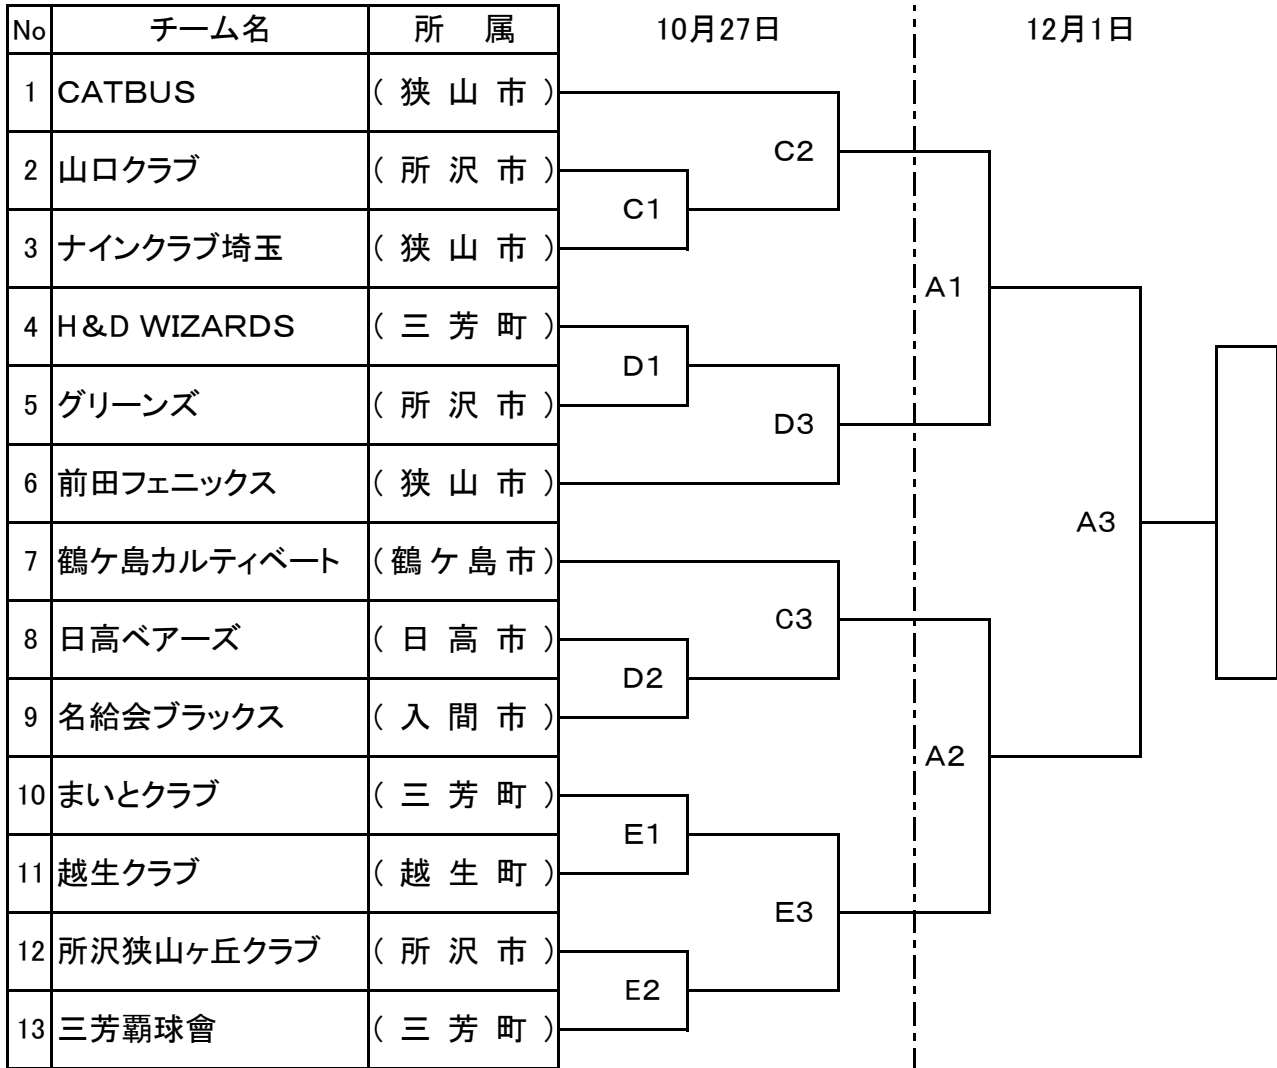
| No | チーム名 | 所　属 |
|---|---|---|
| 1 | CATBUS | ( 狭 山 市 ) |
| 2 | 山口クラブ | ( 所 沢 市 ) |
| 3 | ナインクラブ埼玉 | ( 狭 山 市 ) |
| 4 | H&D WIZARDS | ( 三 芳 町 ) |
| 5 | グリーンズ | ( 所 沢 市 ) |
| 6 | 前田フェニックス | ( 狭 山 市 ) |
| 7 | 鶴ケ島カルティベート | (鶴 ケ 島 市) |
| 8 | 日高ベアーズ | ( 日 高 市 ) |
| 9 | 名給会ブラックス | ( 入 間 市 ) |
| 10 | まいとクラブ | ( 三 芳 町 ) |
| 11 | 越生クラブ | ( 越 生 町 ) |
| 12 | 所沢狭山ヶ丘クラブ | ( 所 沢 市 ) |
| 13 | 三芳覇球會 | ( 三 芳 町 ) |

10月27日

12月1日

C2
C1
A1
D1
D3
A3
C3
D2
A2
E1
E3
E2